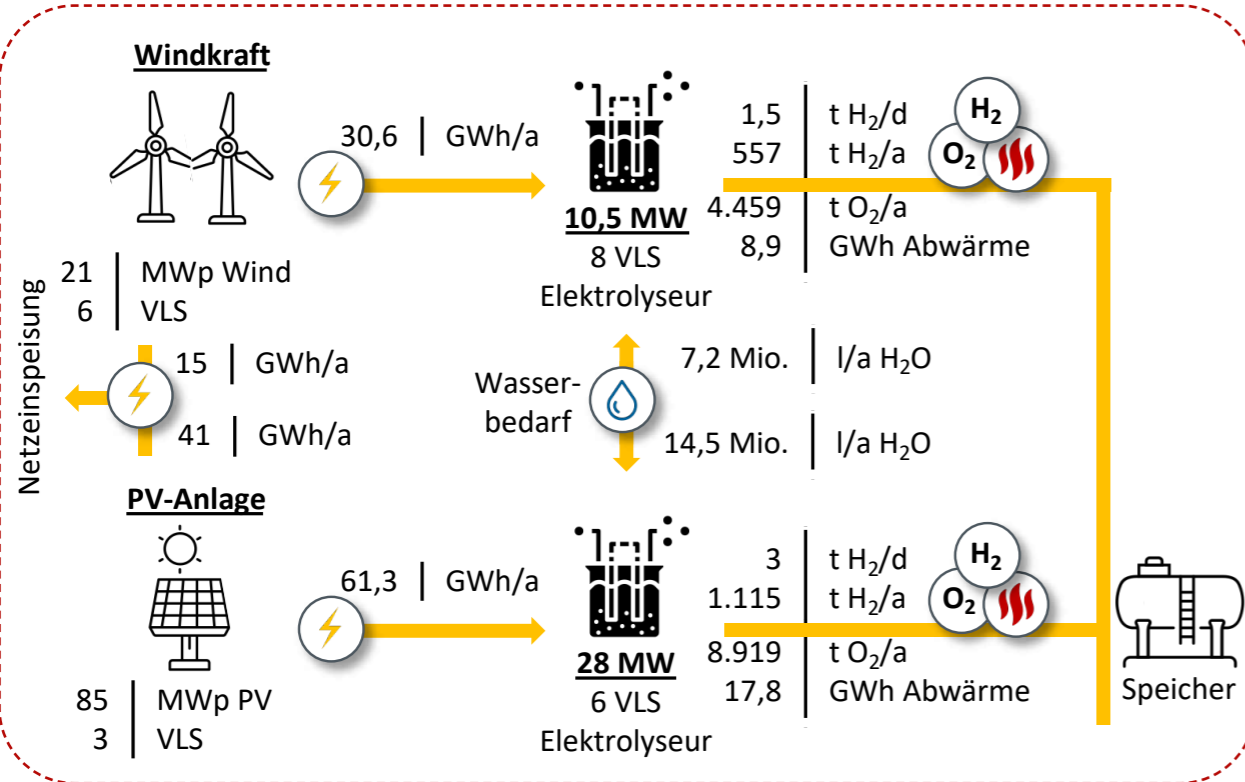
Windkraft

30,6 | GWh/a

10,5 MW
8 VLS
Elektrolyseur

1,5 | t $H_2$/d
557 | t $H_2$/a
4.459 | t $O_2$/a
8,9 | GWh Abwärme

$H_2$
$O_2$

21 | MWp Wind
6 | VLS

Netzeinspeisung

15 | GWh/a
41 | GWh/a

Wasserbedarf

7,2 Mio. | l/a $H_2O$
14,5 Mio. | l/a $H_2O$

PV-Anlage

61,3 | GWh/a

28 MW
6 VLS
Elektrolyseur

3 | t $H_2$/d
1.115 | t $H_2$/a
8.919 | t $O_2$/a
17,8 | GWh Abwärme

$H_2$
$O_2$

85 | MWp PV
3 | VLS

Speicher